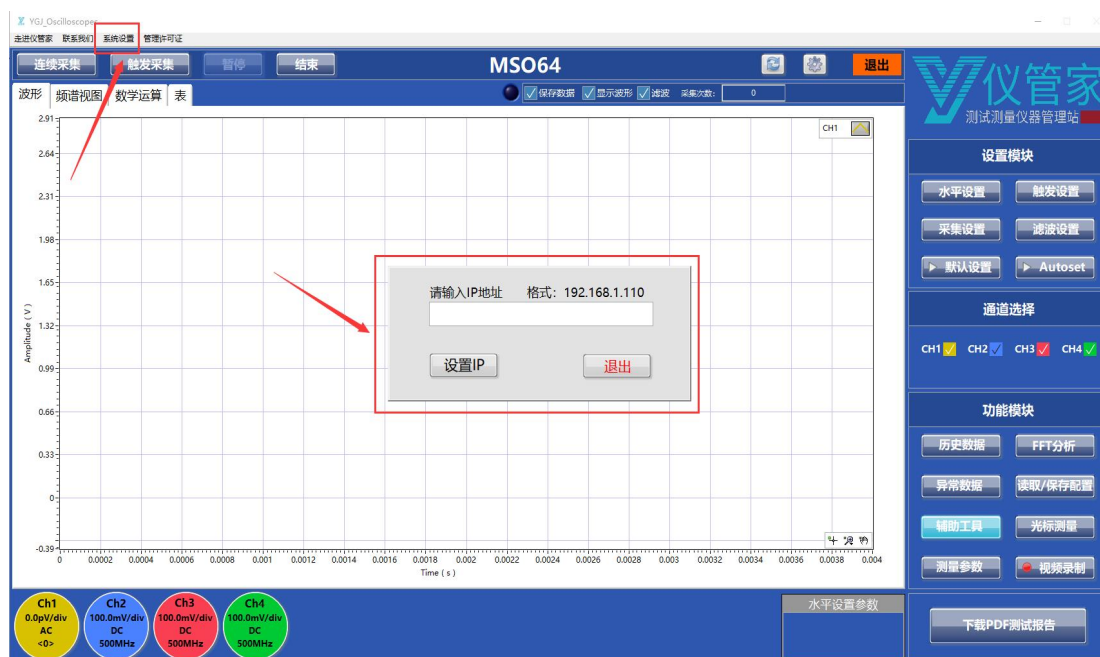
YGJ_Oscilloscope

走进仪管家 联系我们 系统设置 管理许可证

连续采集 触发采集 暂停 结束

MSO64

退出

波形 频谱视图 数学运算 表

保存数据 显示波形 滤波 采集次数: 0

CH1

Amplitude (V)

2.91
2.64
2.31
1.98
1.65
1.32
0.99
0.66
0.33
0
-0.39

0 0.0002 0.0004 0.0006 0.0008 0.001 0.0012 0.0014 0.0016 0.0018 0.002 0.0022 0.0024 0.0026 0.0028 0.003 0.0032 0.0034 0.0036 0.0038 0.004

Time (s)

请输入IP地址 格式: 192.168.1.110

设置IP 退出

仪管家
测试测量仪器管理站

设置模块

水平设置 触发设置
采集设置 滤波设置
默认设置 Autoset

通道选择

CH1 CH2 CH3 CH4

功能模块

历史数据 FFT分析
异常数据 读取/保存配置
辅助工具 光标测量
测量参数 视频录制

下载PDF测试报告

Ch1
0.0pV/div
AC
<0>

Ch2
100.0mV/div
DC
500MHz

Ch3
100.0mV/div
DC
500MHz

Ch4
100.0mV/div
DC
500MHz

水平设置参数